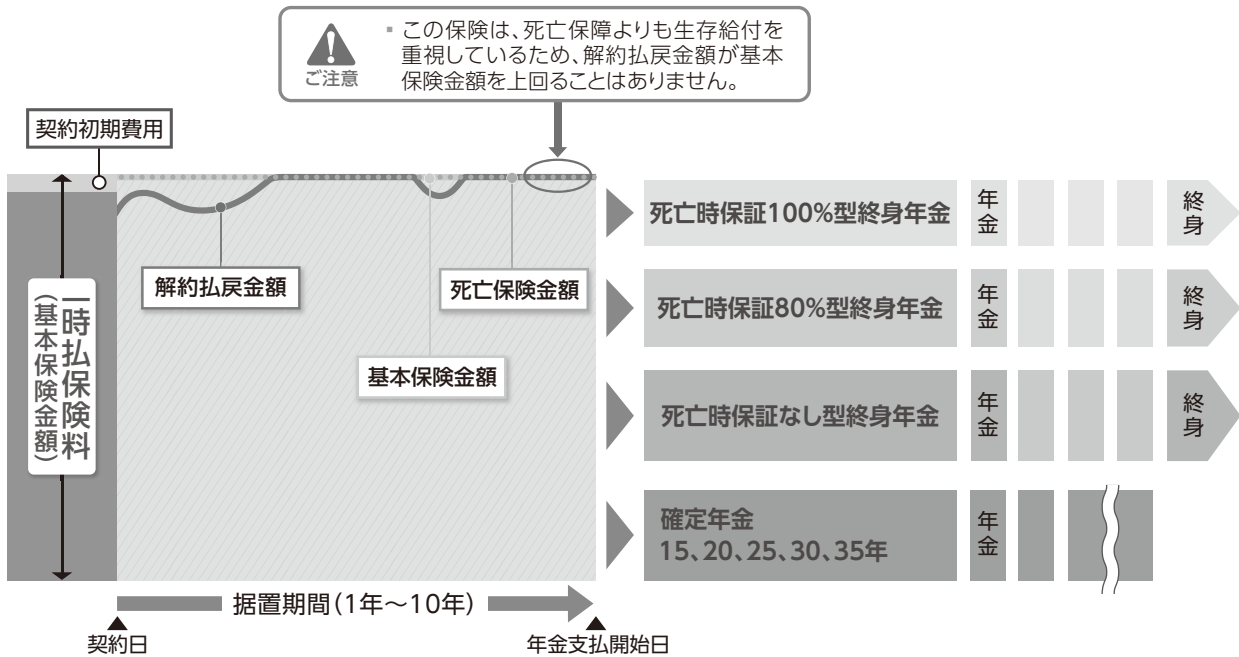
ご注意

・この保険は、死亡保障よりも生存給付を重視しているため、解約払戻金額が基本保険金額を上回ることはありません。

契約初期費用

一時払保険料（基本保険金額）

解約払戻金額

死亡保険金額

基本保険金額

死亡時保証100%型終身年金 年金 終身

死亡時保証80%型終身年金 年金 終身

死亡時保証なし型終身年金 年金 終身

確定年金 15、20、25、30、35年 年金

据置期間（1年～10年）

契約日

年金支払開始日